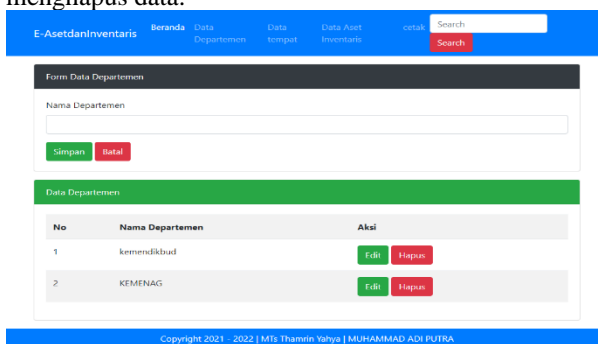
menghapus data.

E-AsetdanInventaris Beranda Data Departemen Data tempat Data Aset Inventaris cetak Search Search

Form Data Departemen

Nama Departemen

Simpan Batal

Data Departemen

| No | Nama Departemen | Aksi |
|---|---|---|
| 1 | kemendikbud | Edit Hapus |
| 2 | KEMENAG | Edit Hapus |

Copyright 2021 - 2022 | MTs Thamrin Yahya | MUHAMMAD ADI PUTRA